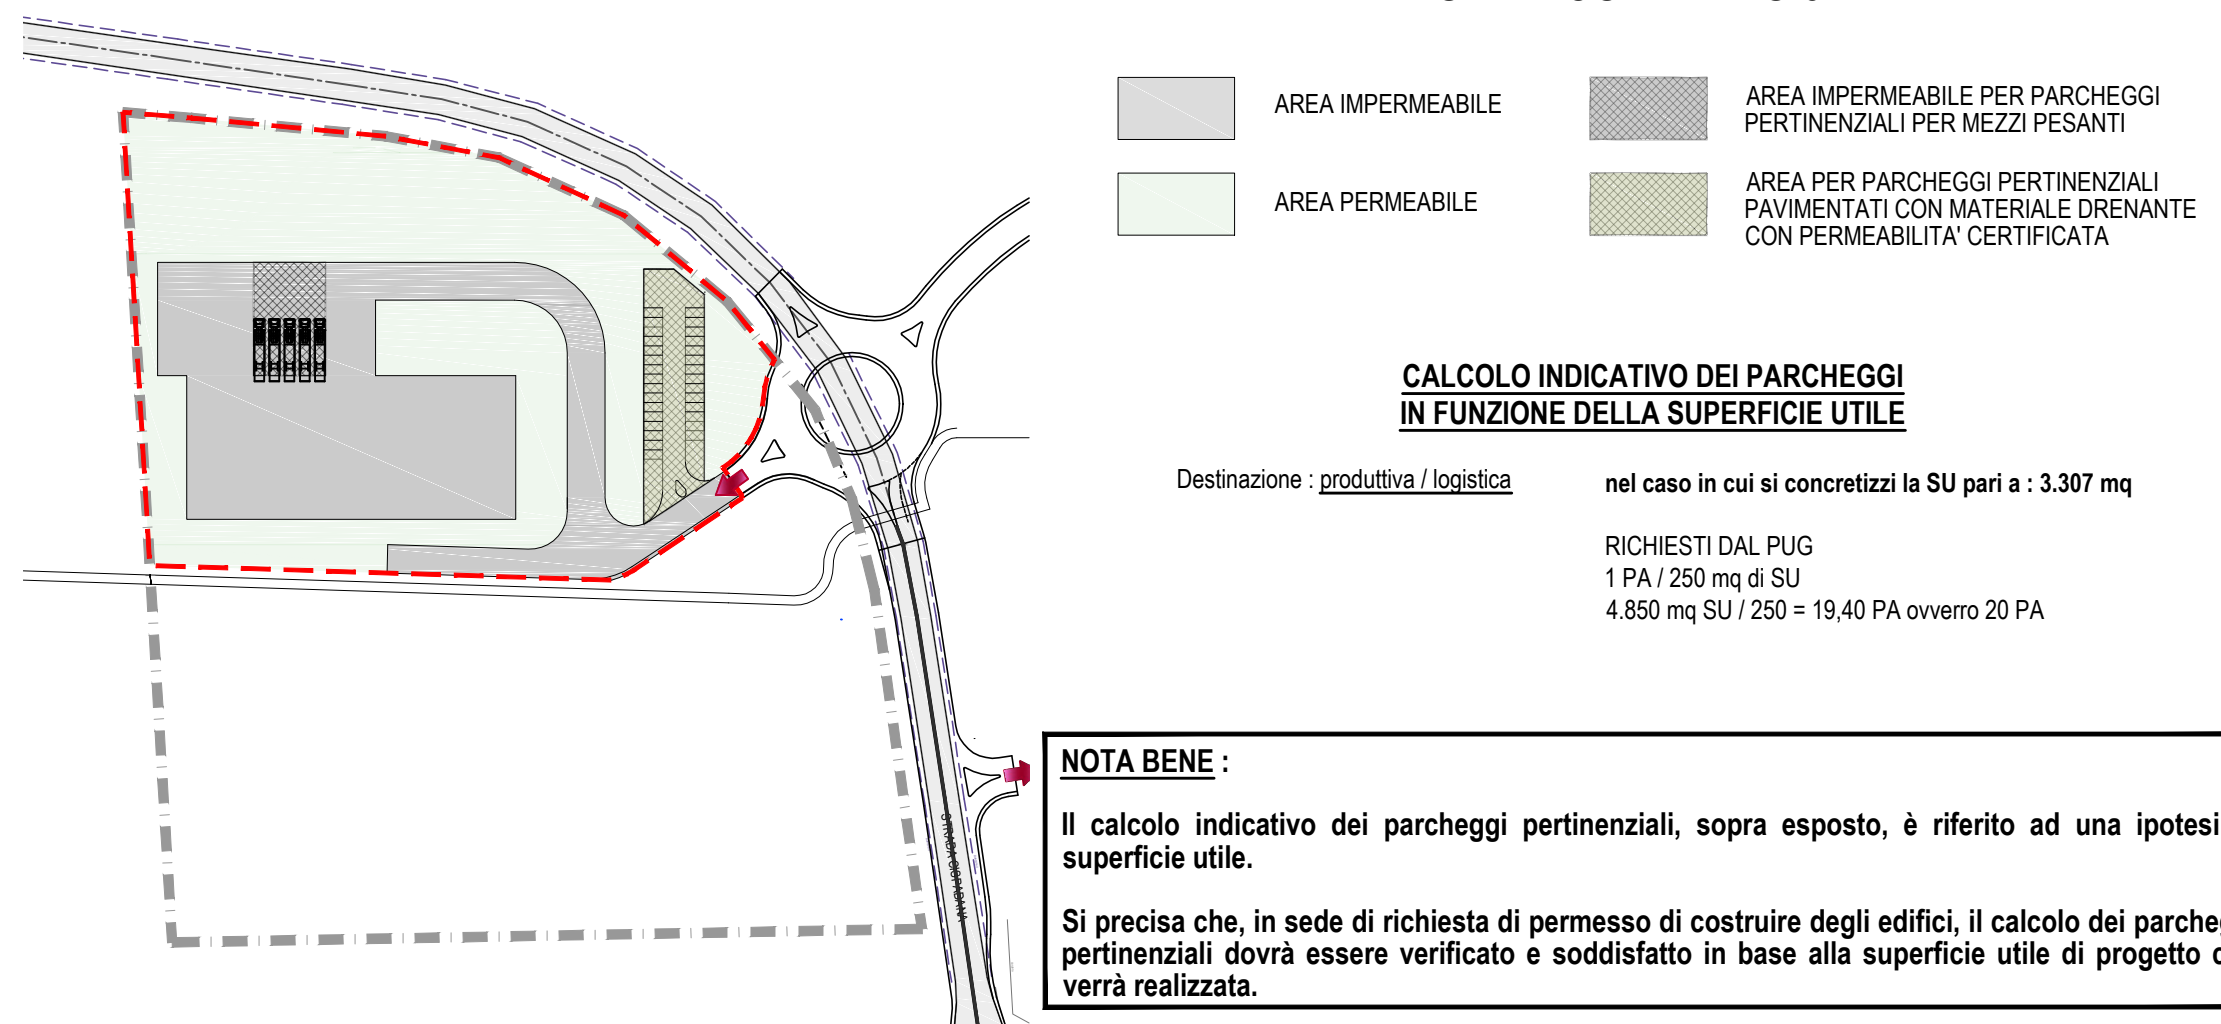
AREA IMPERMEABILE

AREA IMPERMEABILE PER PARCHEGGI PERTINENZIALI PER MEZZI PESANTI

AREA PERMEABILE

AREA PER PARCHEGGI PERTINENZIALI PAVIMENTATI CON MATERIALE DRENANTE CON PERMEABILITA' CERTIFICATA

CALCOLO INDICATIVO DEI PARCHEGGI
IN FUNZIONE DELLA SUPERFICIE UTILE

Destinazione : produttiva / logistica

nel caso in cui si concretizzi la SU pari a : 3.307 mq

RICHIESTI DAL PUG
1 PA / 250 mq di SU
4.850 mq SU / 250 = 19,40 PA ovverro 20 PA

STRADA CISPADANA

NOTA BENE :

Il calcolo indicativo dei parcheggi pertinenziali, sopra esposto, è riferito ad una ipotesi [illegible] superficie utile.

Si precisa che, in sede di richiesta di permesso di costruire degli edifici, il calcolo dei parche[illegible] pertinenziali dovrà essere verificato e soddisfatto in base alla superficie utile di progetto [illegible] verrà realizzata.